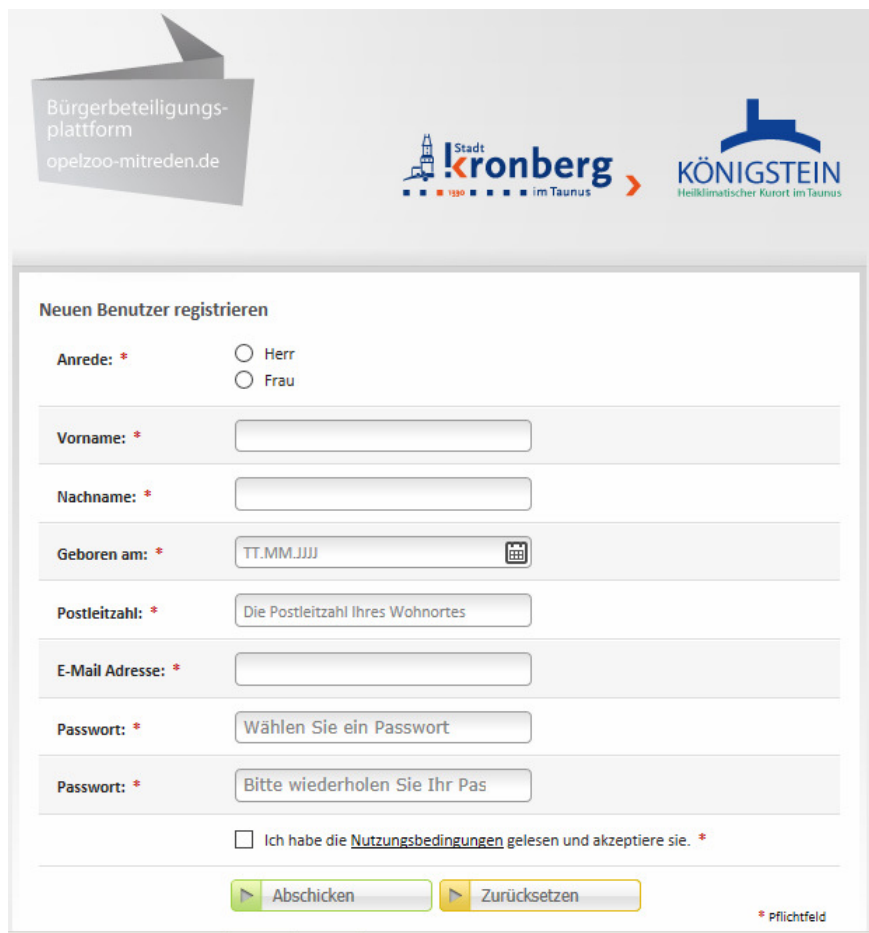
Bürgerbeteiligungsplattform
opelzoo-mitreden.de

Stadt kronberg 1330 im Taunus

KÖNIGSTEIN
Heilklimatischer Kurort im Taunus

Neuen Benutzer registrieren

Anrede: *
Herr
Frau

Vorname: *

Nachname: *

Geboren am: *
TT.MM.JJJJ

Postleitzahl: *
Die Postleitzahl Ihres Wohnortes

E-Mail Adresse: *

Passwort: *
Wählen Sie ein Passwort

Passwort: *
Bitte wiederholen Sie Ihr Pas

Ich habe die Nutzungsbedingungen gelesen und akzeptiere sie. *

Abschicken
Zurücksetzen

* Pflichtfeld